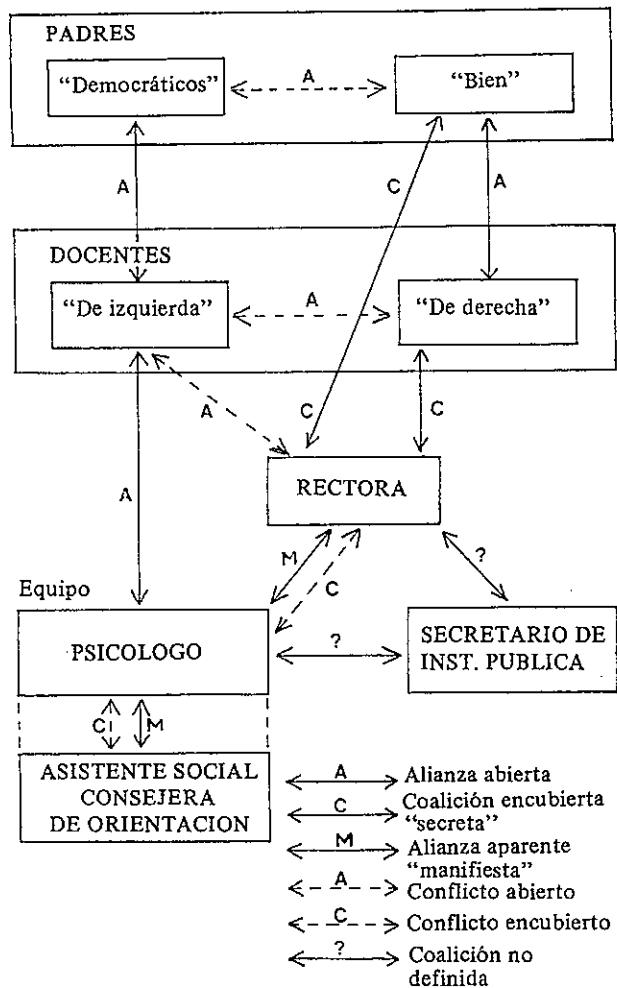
PADRES

"Democráticos" A "Bien"

A C A

DOCENTES

"De izquierda" A "De derecha"

A C C

A RECTORA

M C ?

Equipo

PSICOLOGO ? SECRETARIO DE INST. PUBLICA

C M

ASISTENTE SOCIAL CONSEJERA DE ORIENTACION

A Alianza abierta

C Coalición encubierta "secreta"

M Alianza aparente "manifiesta"

A Conflicto abierto

C Conflicto encubierto

? Coalición no definida